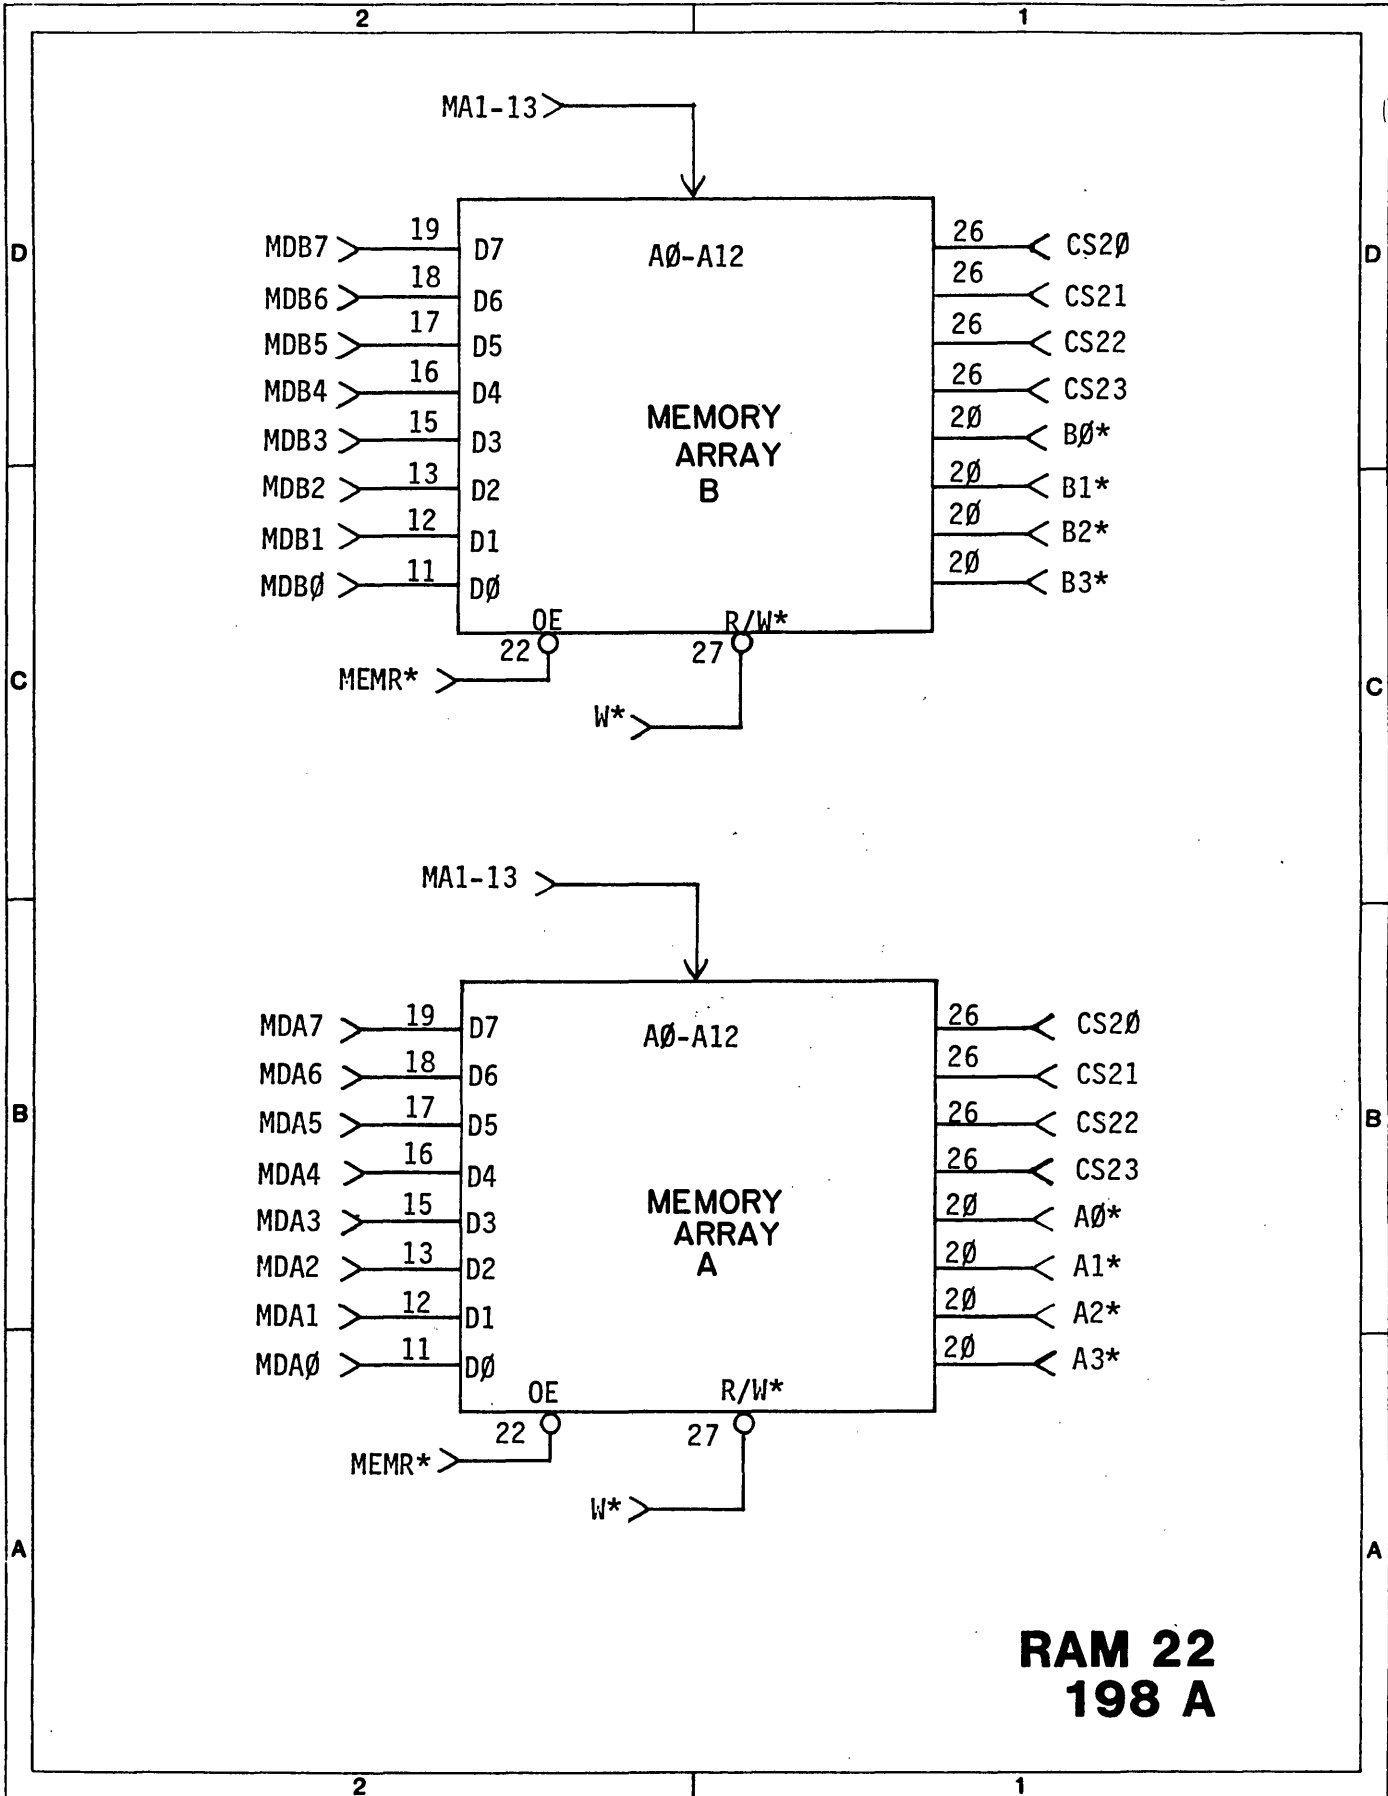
2 1

D C B A

MA1-13

A∅-A12

MEMORY ARRAY B

MDB7 19 D7
MDB6 18 D6
MDB5 17 D5
MDB4 16 D4
MDB3 15 D3
MDB2 13 D2
MDB1 12 D1
MDB∅ 11 D∅

26 CS2∅
26 CS21
26 CS22
26 CS23
2∅ B∅*
2∅ B1*
2∅ B2*
2∅ B3*

OE 22
MEMR*
R/W* 27
W*

MA1-13

A∅-A12

MEMORY ARRAY A

MDA7 19 D7
MDA6 18 D6
MDA5 17 D5
MDA4 16 D4
MDA3 15 D3
MDA2 13 D2
MDA1 12 D1
MDA∅ 11 D∅

26 CS2∅
26 CS21
26 CS22
26 CS23
2∅ A∅*
2∅ A1*
2∅ A2*
2∅ A3*

OE 22
MEMR*
R/W* 27
W*

RAM 22
198 A

2 1